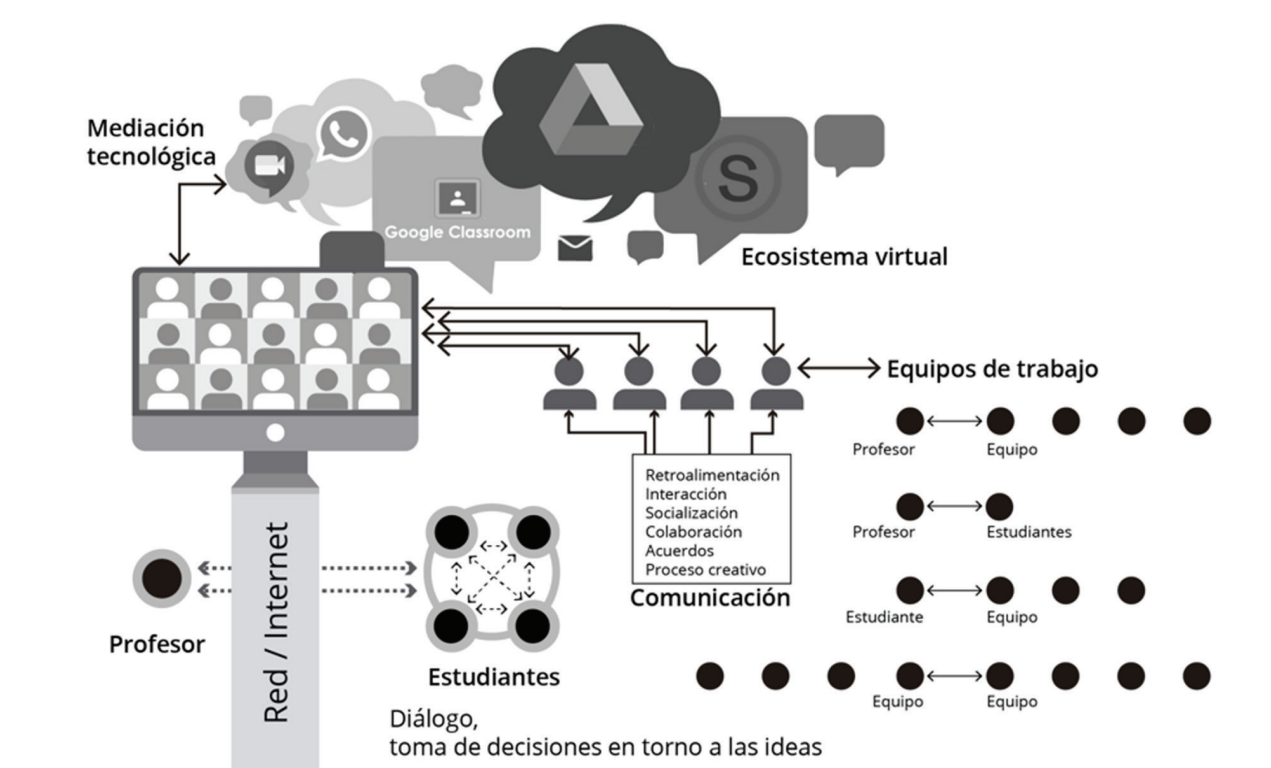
Mediación tecnológica

Google Classroom

S

Ecosistema virtual

Equipos de trabajo

Profesor
Equipo

Profesor
Estudiantes

Estudiante
Equipo

Equipo
Equipo

Retroalimentación
Interacción
Socialización
Colaboración
Acuerdos
Proceso creativo

Comunicación

Red / Internet

Profesor

Estudiantes

Diálogo,
toma de decisiones en torno a las ideas